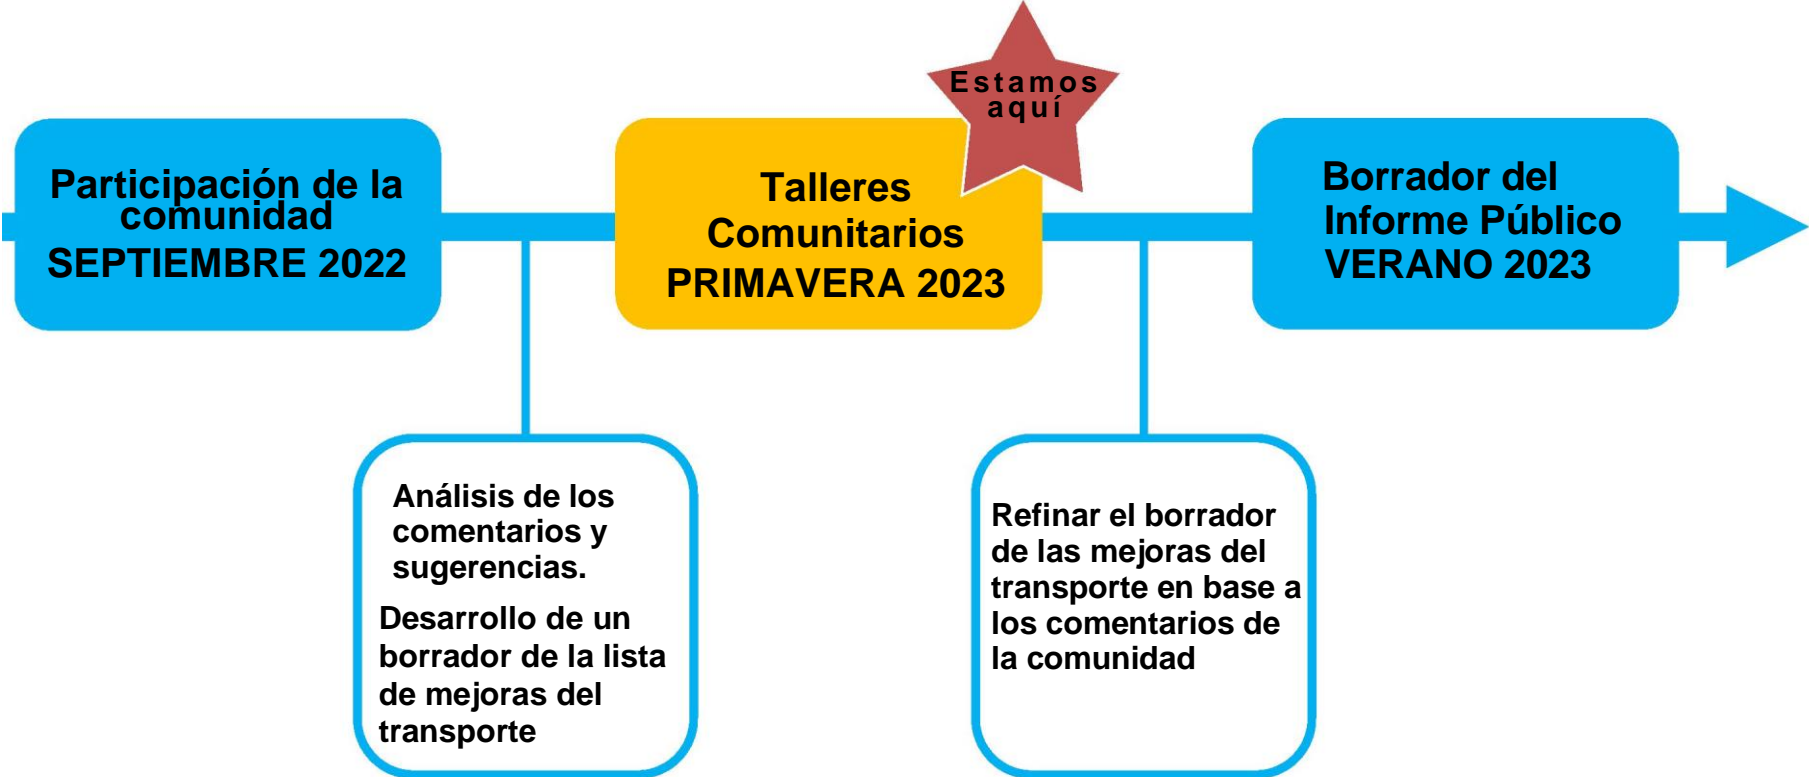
Participación de la comunidad
SEPTIEMBRE 2022

Estamos aquí

Talleres Comunitarios
PRIMAVERA 2023

Borrador del Informe Público
VERANO 2023

Análisis de los comentarios y sugerencias.

Desarrollo de un borrador de la lista de mejoras del transporte

Refinar el borrador de las mejoras del transporte en base a los comentarios de la comunidad